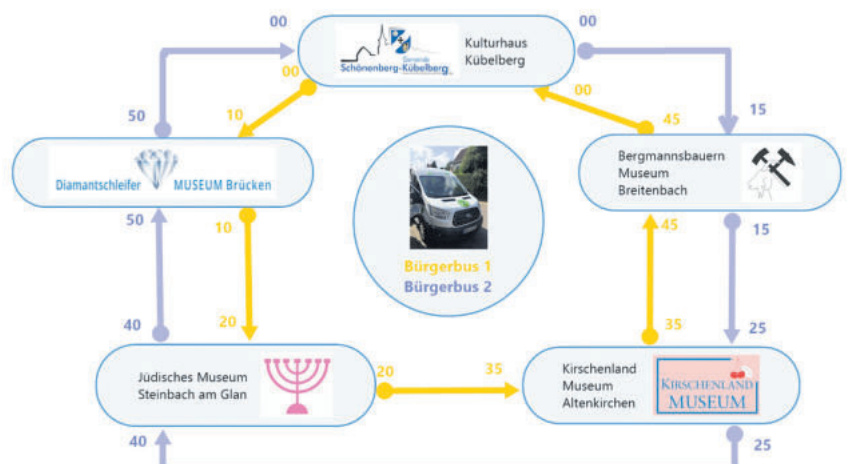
00

00

00

Gemeinde Schönenberg-Kübelberg

Kulturhaus Kübelberg

00

50

10

45

15

Diamantschleifer MUSEUM Brücken

Bergmannsbauern Museum Breitenbach

50

10

45

15

Bürgerbus 1
Bürgerbus 2

40

20

35

25

Jüdisches Museum Steinbach am Glan

20

35

Kirschenland Museum Altenkirchen

KIRSCHENLAND MUSEUM

40

25